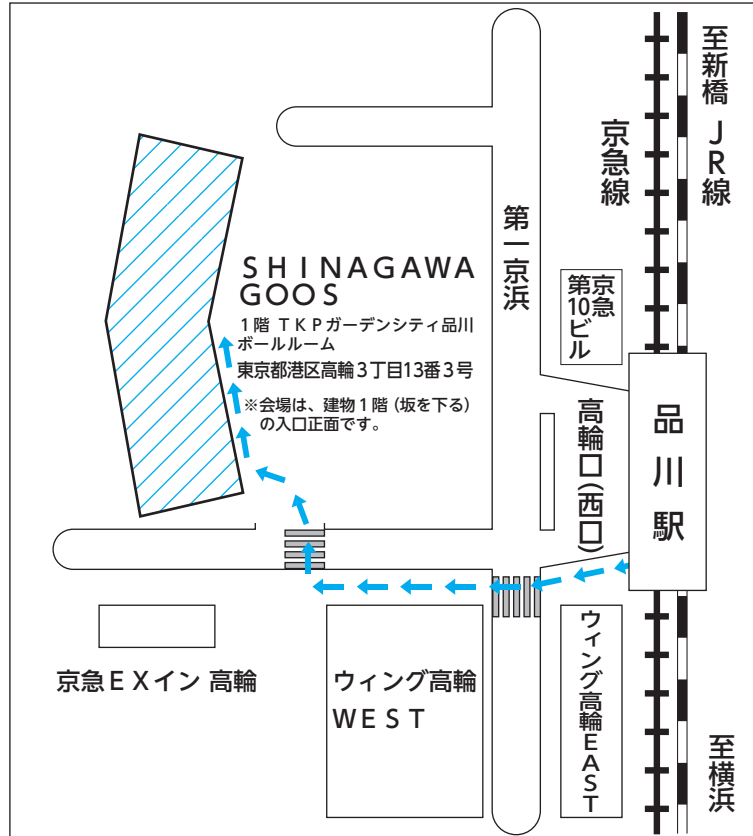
至新橋

JR線

京急線

第一京浜

第京10急ビル

SHINAGAWA GOOS

1階 TKPガーデンシティ品川ボールルーム

東京都港区高輪3丁目13番3号

※会場は、建物1階（坂を下る）の入口正面です。

高輪口(西口)

品川駅

京急EXイン 高輪

ウィング高輪WEST

ウィング高輪EAST

至横浜